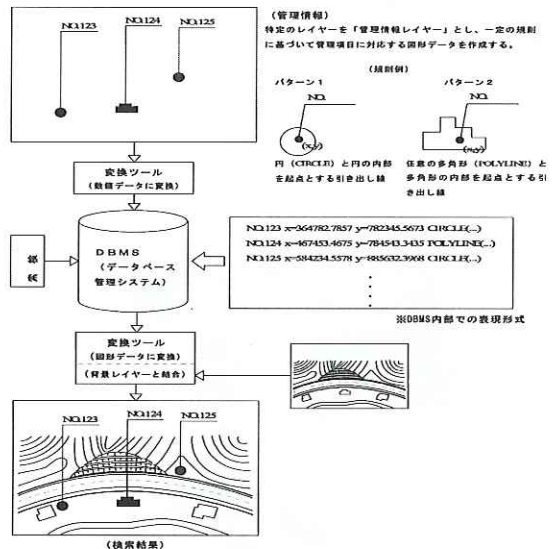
NO.123
NO.124
NO.125

（管理情報）
特定のレイヤーを「管理情報レイヤー」とし、一定の規則に基づいて管理項目に対応する図形データを作成する。

（規則例）
パターン１
NO.
(x,y)
円（CIRCLE）と円の内部を起点とする引き出し線

パターン２
NO.
(x,y)
任意の多角形（POLYLINE）と多角形の内部を起点とする引き出し線

変換ツール
（数値データに変換）

検索

DBMS
（データベース管理システム）

NO.123 x=364782.7857 y=782345.5673 CIRCLE(...)
NO.124 x=467453.4675 y=784543.3435 POLYLINE(...)
NO.125 x=584234.5578 y=485632.3968 CIRCLE(...)
・
・
・
※DBMS内部での表現形式

変換ツール
（図形データに変換）
（背景レイヤーと結合）

NO.123
NO.124
NO.125

（検索結果）